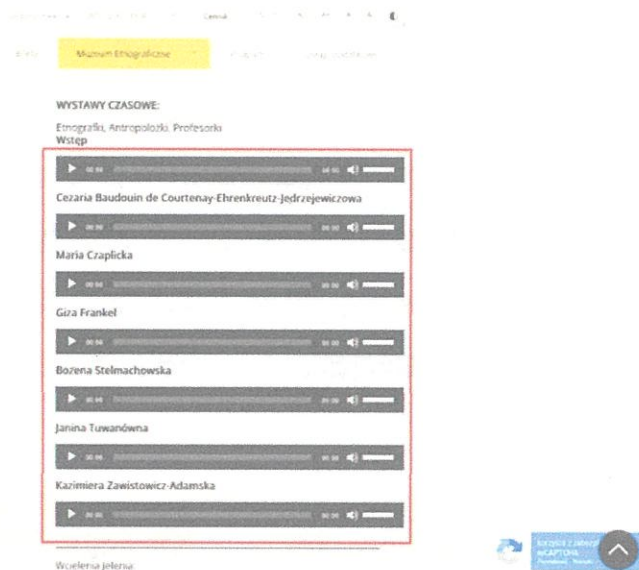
Muzeum Etnograficzne

WYSTAWY CZASOWE:

Etnografki, Antropolożki, Profesorki
Wstęp

Cezaria Baudouin de Courtenay-Ehrenkreutz-Jędrzejewiczowa

Maria Czaplicka

Giza Frankel

Bożena Stelmachowska

Janina Tuwanówna

Kazimiera Zawistowicz-Adamska

Wcielenia Jelenia